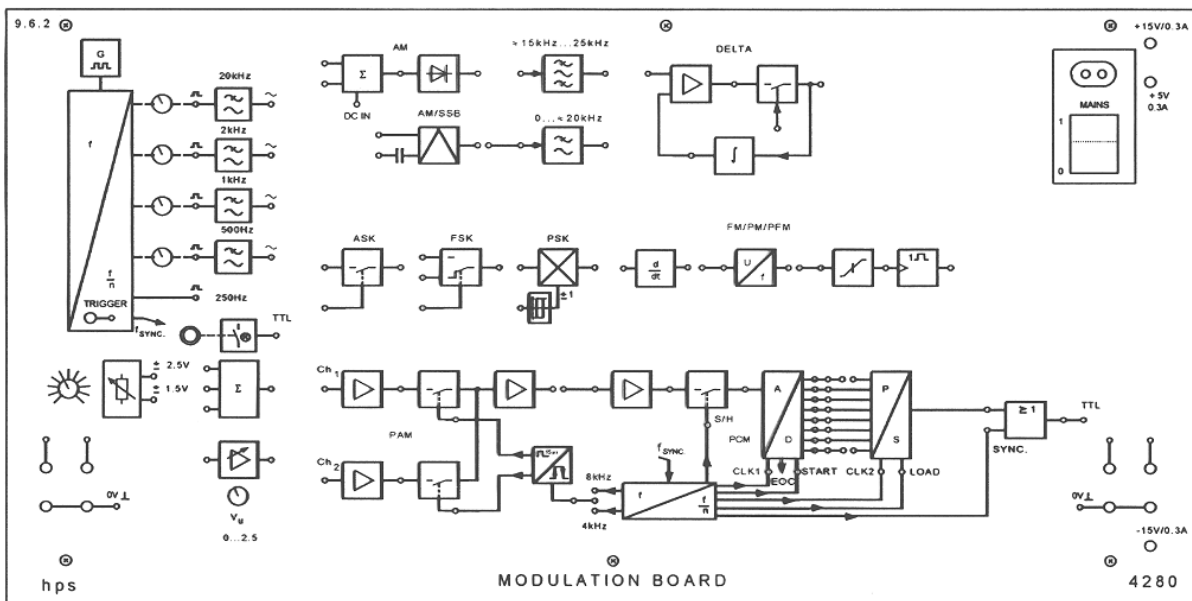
9.6.2

G

f

$\frac{f}{n}$

TRIGGER

$f_{SYNC.}$

20kHz

2kHz

1kHz

500Hz

250Hz

TTL

AM

DC IN

AM/SSB

≈15kHz...25kHz

0...≈20kHz

DELTA

+15V/0.3A

+5V 0.3A

MAINS

1

0

ASK

FSK

PSK

±1

FM/PM/PFM

$\frac{d}{dt}$

U

f

± 2.5V

± 1.5V

Σ

Σ

$V_u$

0...2.5

0V ⊥

$Ch_1$

$Ch_2$

PAM

S/H

$f_{SYNC.}$

8kHz

4kHz

f

$\frac{f}{n}$

A

D

PCM

CLK1

EOC

START

CLK2

LOAD

P

S

≥1

TTL

SYNC.

0V ⊥

-15V/0.3A

hps

MODULATION BOARD

4280